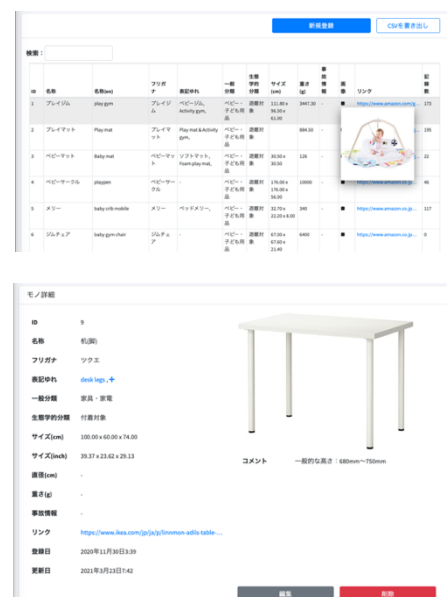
新規登録　CSVを書き出し

検索：

| ID | 名称 | 名称(en) | フリガナ | 表記ゆれ | 一般分類 | 生態学的分類 | サイズ(cm) | 重さ(g) | 事故情報 | 画像 | リンク | 記録数 |
|---|---|---|---|---|---|---|---|---|---|---|---|---|
| 1 | プレイジム | play gym | プレイジム | ベビージム, Activity gym, | ベビー・子ども用品 | 遊覧対象 | 111.80 x 96.00 x 61.00 | 3447.00 | - | ■ | https://www.amazon.co.jp | 173 |
| 2 | プレイマット | Play mat | プレイマット | Play mat & Activity gym, | ベビー・子ども用品 | 遊覧対象 | - | 884.50 | - | ■ | https://www.amazon.co.jp | 195 |
| 3 | ベビーマット | Baby mat | ベビーマット | ソフトマット, Foam play mat, | ベビー・子ども用品 | 遊覧対象 | 30.50 x 30.50 | 126 | - | ■ | https://www.amazon.co.jp | 22 |
| 4 | ベビーサークル | playpen | ベビーサークル | - | ベビー・子ども用品 | 遊覧対象 | 176.00 x 176.00 x 56.00 | 10000 | - | ■ | https://www.amazon.co.jp | 46 |
| 5 | メリー | baby crib mobile | メリー | ベッドメリー, | ベビー・子ども用品 | 遊覧対象 | 32.70 x 22.20 x 8.00 | 340 | - | ■ | https://www.amazon.co.jp | 117 |
| 6 | ジムチェア | baby gym chair | ジムチェア | - | ベビー・子ども用品 | 遊覧対象 | 67.00 x 67.00 x 21.40 | 6400 | - | ■ | https://www.amazon.co.jp | 0 |

モノ詳細

ID 9

名称 机(脚)

フリガナ ツクエ

表記ゆれ desk legs ,+

一般分類 家具・家電

生態学的分類 付着対象

サイズ(cm) 100.00 x 60.00 x 74.00

サイズ(inch) 39.37 x 23.62 x 29.13

直径(cm) -

重さ(g) -

事故情報 -

リンク https://www.ikea.com/jp/ja/p/linnmon-adils-table-...

登録日 2020年11月30日3:39

更新日 2021年3月23日7:42

コメント 一般的な高さ：680mm〜750mm

編集　削除